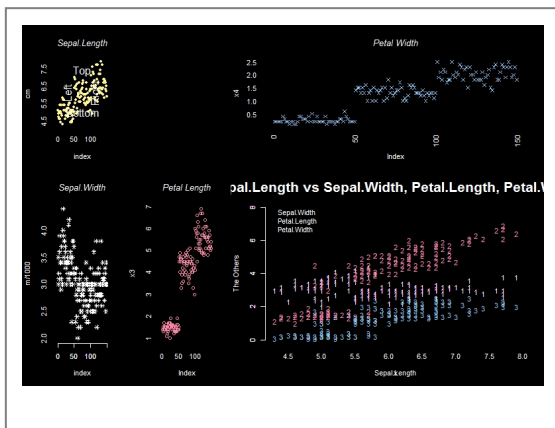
Sepal.Length

cm

4.5 5.5 6.5 7.5

Top

Left

Right

Bottom

0 50 100

index

Petal Width

x4

0.5 1.0 1.5 2.0 2.5

0 50 100 150

Index

Sepal.Width

m/1000

2.0 2.5 3.0 3.5 4.0

0 50 100

index

Petal Length

x3

1 2 3 4 5 6 7

0 50 100

Index

pal.Length vs Sepal.Width, Petal.Length, Petal.W

Sepal.Width
Petal.Length
Petal.Width

The Others

0 2 4 6 8

4.5 5.0 5.5 6.0 6.5 7.0 7.5 8.0

Sepal.Length